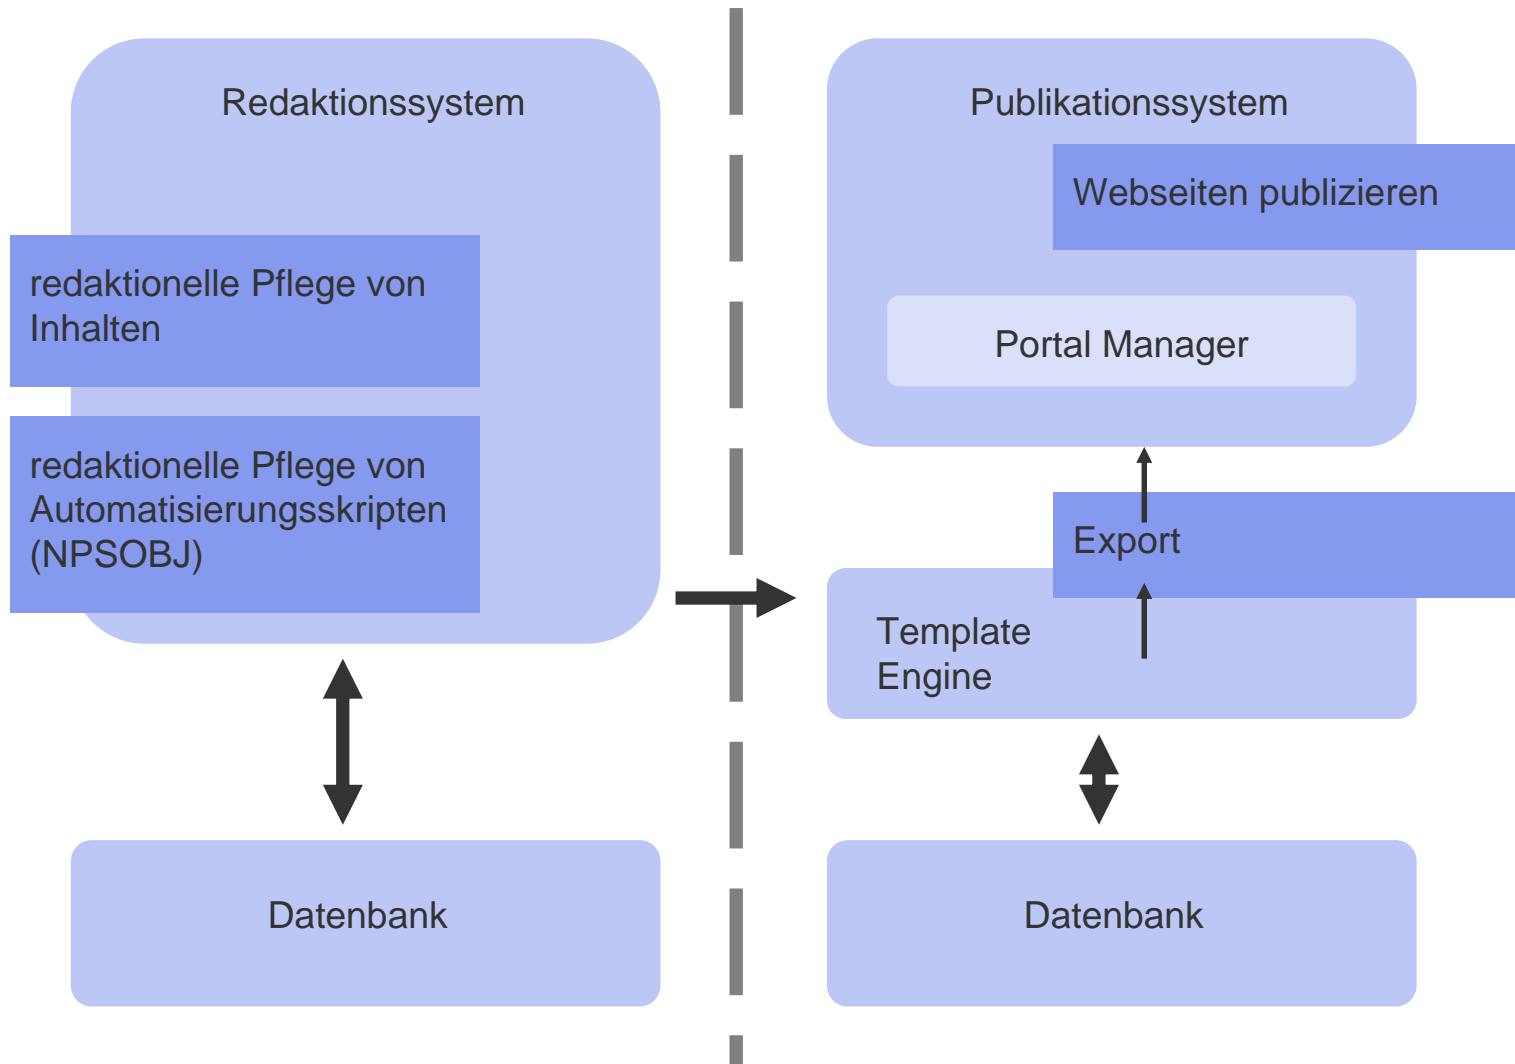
Redaktionssystem

redaktionelle Pflege von Inhalten

redaktionelle Pflege von Automatisierungsskripten (NPSOBJ)

Datenbank

Publikationssystem

Webseiten publizieren

Portal Manager

Export

Template Engine

Datenbank